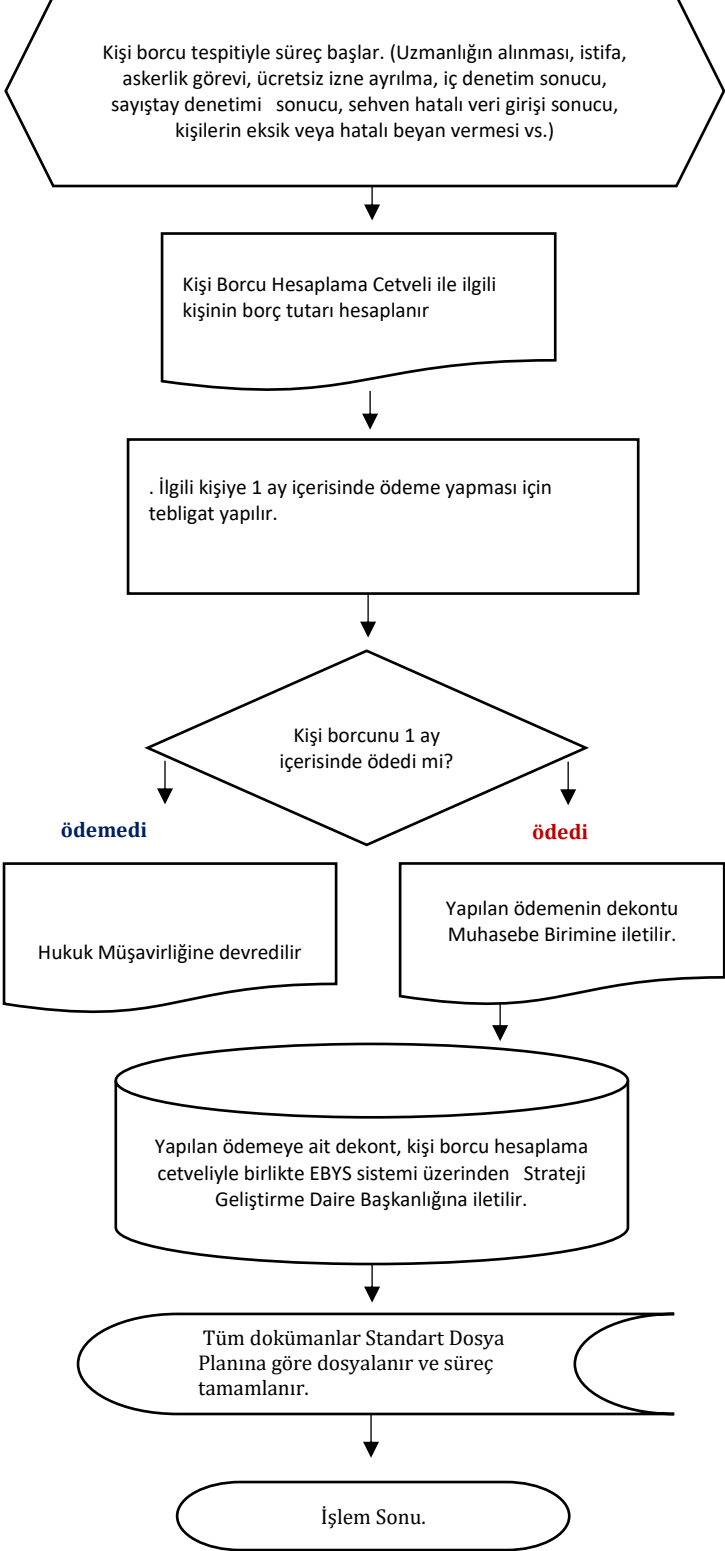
Kişi borcu tespitiyle süreç başlar. (Uzmanlığın alınması, istifa, askerlik görevi, ücretsiz izne ayrılma, iç denetim sonucu, sayıştay denetimi sonucu, sehven hatalı veri girişi sonucu, kişilerin eksik veya hatalı beyan vermesi vs.)

Kişi Borcu Hesaplama Cetveli ile ilgili kişinin borç tutarı hesaplanır

. İlgili kişiye 1 ay içerisinde ödeme yapması için tebligat yapılır.

Kişi borcunu 1 ay içerisinde ödedi mi?

ödemedi

ödedi

Hukuk Müşavirliğine devredilir

Yapılan ödemenin dekontu Muhasebe Birimine iletilir.

Yapılan ödemeye ait dekont, kişi borcu hesaplama cetveliyle birlikte EBYS sistemi üzerinden Strateji Geliştirme Daire Başkanlığına iletilir.

Tüm dokümanlar Standart Dosya Planına göre dosyalanır ve süreç tamamlanır.

İşlem Sonu.